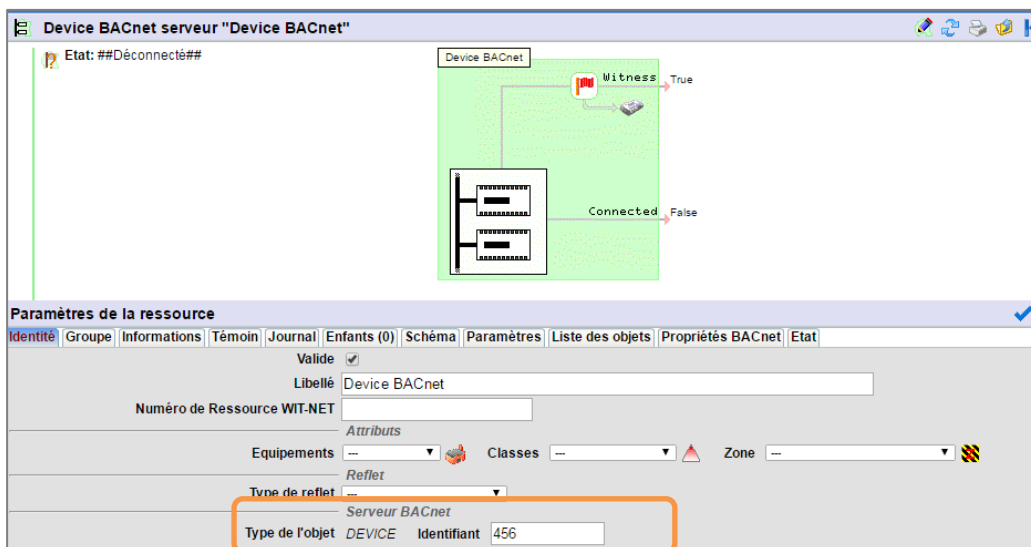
Device BACnet serveur "Device BACnet"

Etat: ##Déconnecté##

Device BACnet

Witness True

Connected False

Paramètres de la ressource

Identité | Groupe | Informations | Témoin | Journal | Enfants (0) | Schéma | Paramètres | Liste des objets | Propriétés BACnet | Etat

Valide

Libellé Device BACnet

Numéro de Ressource WIT-NET

Attributs

Equipements --- Classes --- Zone ---

Reflet

Type de reflet ---

Serveur BACnet

Type de l'objet DEVICE Identifiant 456